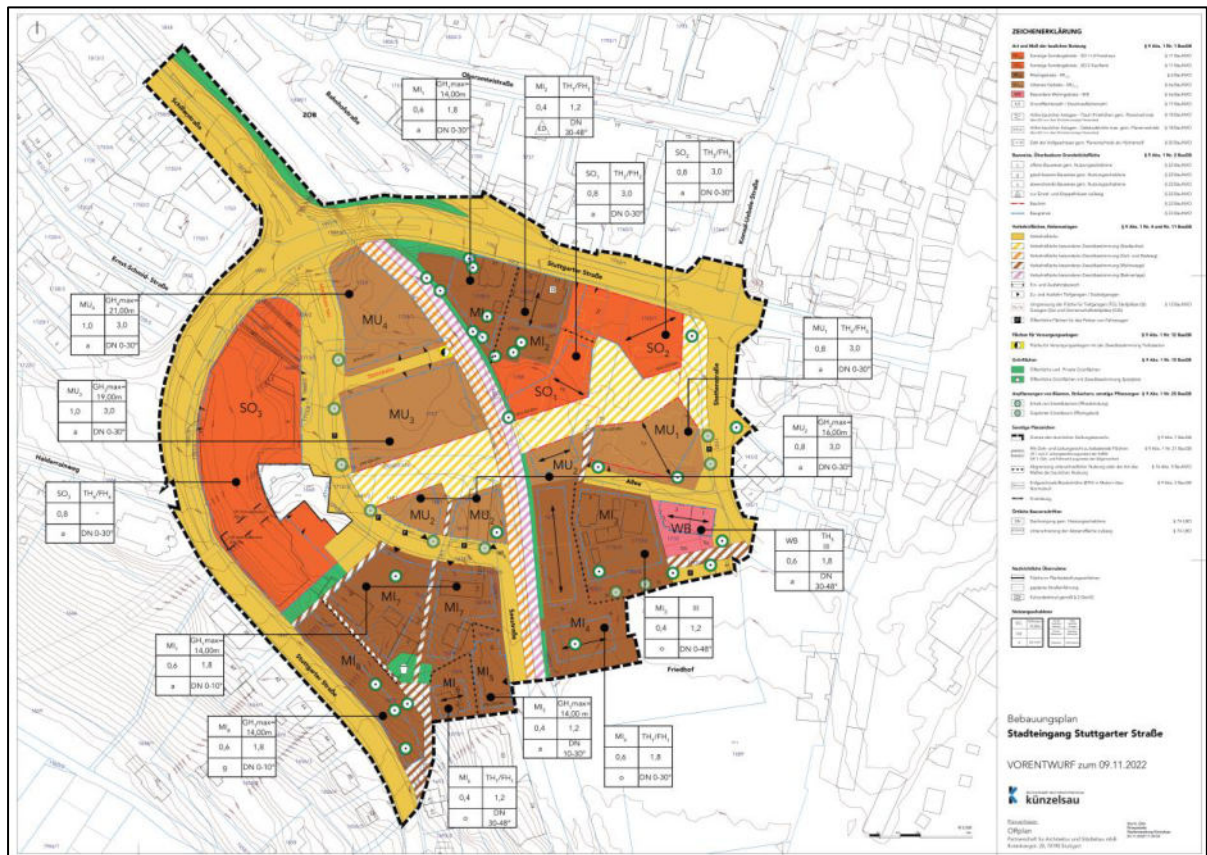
ZEICHENERKLÄRUNG

ZOB

Stuttgarter Straße

Obere Steinstraße

Ernst-Schmid-Straße

Haldenrainweg

Allee

Friedhof

| MI$_1$ | GH$_1$max= 14,00m |
|---|---|
| 0,6 | 1,8 |
| a | DN 0-30° |

| MI$_2$ | TH$_1$/FH$_1$ |
|---|---|
| 0,4 | 1,2 |
| ED | DN 30-48° |

| SO$_1$ | TH$_1$/FH$_1$ |
|---|---|
| 0,8 | 3,0 |
| a | DN 0-30° |

| SO$_2$ | TH$_1$/FH$_1$ |
|---|---|
| 0,8 | 3,0 |
| a | DN 0-30° |

| MU$_4$ | GH$_1$max= 21,00m |
|---|---|
| 1,0 | 3,0 |
| a | DN 0-30° |

| MU$_1$ | TH$_1$/FH$_1$ |
|---|---|
| 0,8 | 3,0 |
| a | DN 0-30° |

| MU$_3$ | GH$_1$max= 19,00m |
|---|---|
| 1,0 | 3,0 |
| a | DN 0-30° |

| MU$_2$ | GH$_1$max= 16,00m |
|---|---|
| 0,8 | 3,0 |
| a | DN 0-30° |

| SO$_3$ | TH$_1$/FH$_1$ |
|---|---|
| 0,8 | - |
| a | DN 0-30° |

| WB | TH$_1$ III |
|---|---|
| 0,6 | 1,8 |
| a | DN 30-48° |

| MI$_1$ | III |
|---|---|
| 0,4 | 1,2 |
| o | DN 0-48° |

| MI$_4$ | GH$_1$max= 14,00m |
|---|---|
| 0,6 | 1,8 |
| a | DN 0-10° |

| MI$_5$ | GH$_1$max= 14,00m |
|---|---|
| 0,6 | 1,8 |
| g | DN 0-10° |

| MI$_1$ | GH$_1$max= 14,00 m |
|---|---|
| 0,4 | 1,2 |
| a | DN 10-30° |

| MI$_1$ | TH$_1$/FH$_1$ |
|---|---|
| 0,6 | 1,8 |
| o | DN 0-30° |

| MI$_1$ | TH$_1$/FH$_1$ |
|---|---|
| 0,4 | 1,2 |
| o | DN 30-48° |

MU$_4$ MU$_3$ MU$_2$ MU$_2$ MU$_1$ MU$_1$ SO$_3$ SO$_1$ SO$_2$ MI$_1$ MI$_2$ MI$_3$ MI$_4$ MI$_5$ MI$_6$ WB

Bebauungsplan
Stadteingang Stuttgarter Straße

VORENTWURF zum 09.11.2022

künzelsau

Offplan